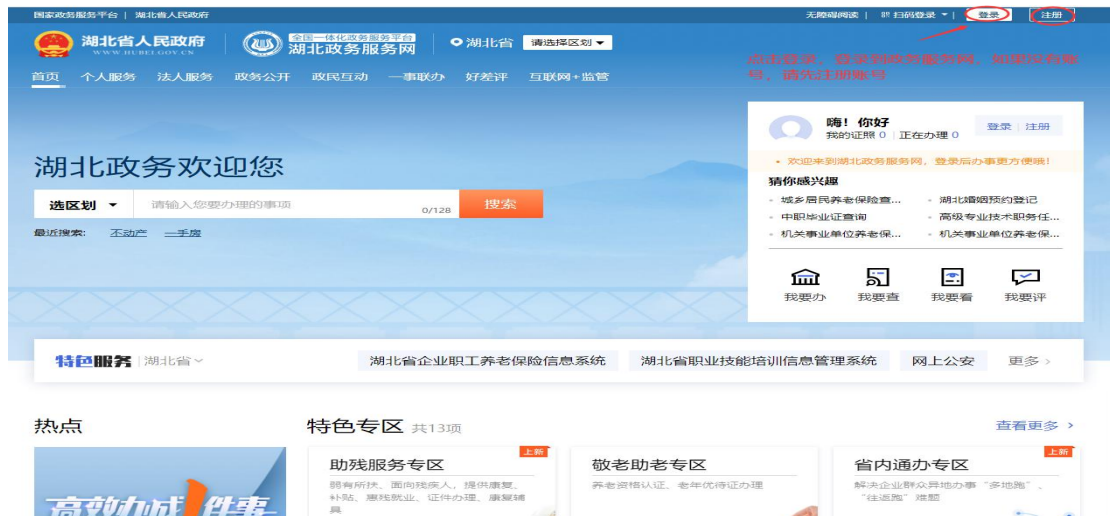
国家政务服务平台 | 湖北省人民政府

无障碍阅读 | 扫码登录 ▾ | 登录 | 注册

湖北省人民政府 WWW.HUBEI.GOV.CN

全国一体化政务服务平台 湖北政务服务网

湖北省 请选择区划 ▾

点击登录，登录到政务服务网，如果没有账号，请先注册账号

首页 个人服务 法人服务 政务公开 政民互动 一事联办 好差评 互联网+监管

湖北政务欢迎您

选区划 ▾ 请输入您要办理的事项 0/128 搜索

最近搜索: 不动产 一手房

嗨！你好
我的证照 0 | 正在办理 0
登录 | 注册

• 欢迎来到湖北政务服务网，登录后办事更方便哦！

猜你感兴趣
城乡居民养老保险查... 湖北婚姻预约登记
中职毕业证查询 高级专业技术职务任...
机关事业单位养老保... 机关事业单位养老保...

我要办 我要查 我要看 我要评

特色服务 | 湖北省 ▾ 湖北省企业职工养老保险信息系统 湖北省职业技能培训信息管理系统 网上公安 更多 ›

热点

特色专区 共13项 查看更多 ›

上新
助残服务专区
残有所扶、面向残疾人，提供康复、补贴、惠残就业、证件办理、康复辅具

敬老助老专区
养老资格认证、老年优待证办理

上新
省内通办专区
解决企业群众异地办事"多地跑"、"往返跑"难题

高效办成一件事